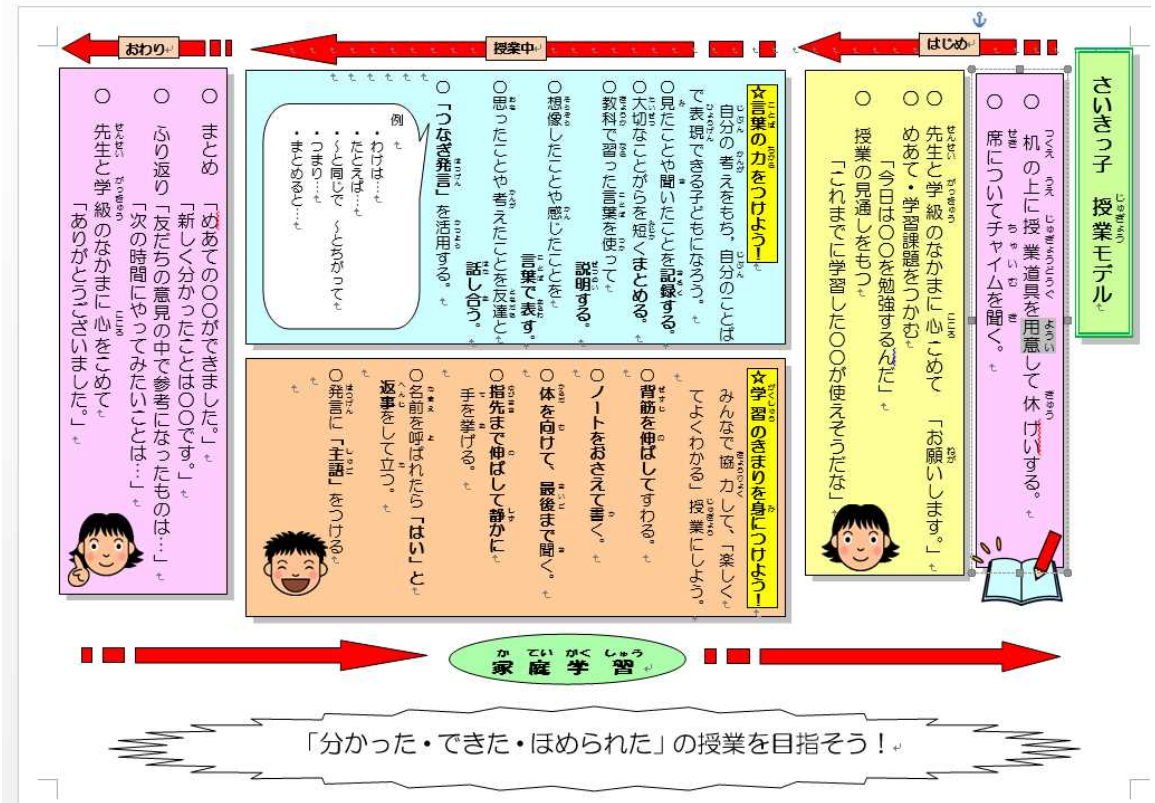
おわり

授業中

はじめ

さいきっ子　授業モデル

○　机の上に授業道具を用意して休けいする。
○　席についてチャイムを聞く。

○　先生と学級のなかまに心こめて「お願いします。」
○　めあて・学習課題をつかむ
「今日は〇〇を勉強するんだ」
○　授業の見通しをもつ
「これまでに学習した〇〇が使えそうだな」

☆言葉の力をつけよう！
自分の考えをもち、自分のことばで表現できる子どもになろう。
○見たことや聞いたことを記録する。
○大切なことがらを短くまとめる。
○教科で習った言葉を使って説明する。
○想像したことや感じたことを言葉で表す。
○思ったことや考えたことを友達と話し合う。
○「つなぎ発言」を活用する。

例
・わけは…
・たとえば…
・～と同じで　～とちがって
・つまり…
・まとめると…

☆学習のきまりを身につけよう！
みんなで協力して、「楽しくてよくわかる」授業にしよう。
○背筋を伸ばしてすわる。
○ノートをおさえて書く。
○体を向けて、最後まで聞く。
○指先まで伸ばして静かに手を挙げる。
○名前を呼ばれたら「はい」と返事をして立つ。
○発言に「主語」をつける。

○　まとめ
「めあての〇〇ができました。」
「新しく分かったことは〇〇です。」
○　ふり返り「友だちの意見の中で参考になったものは…」
「次の時間にやってみたいことは…」
○　先生と学級のなかまに心をこめて
「ありがとうございました。」

家庭学習

「分かった・できた・ほめられた」の授業を目指そう！